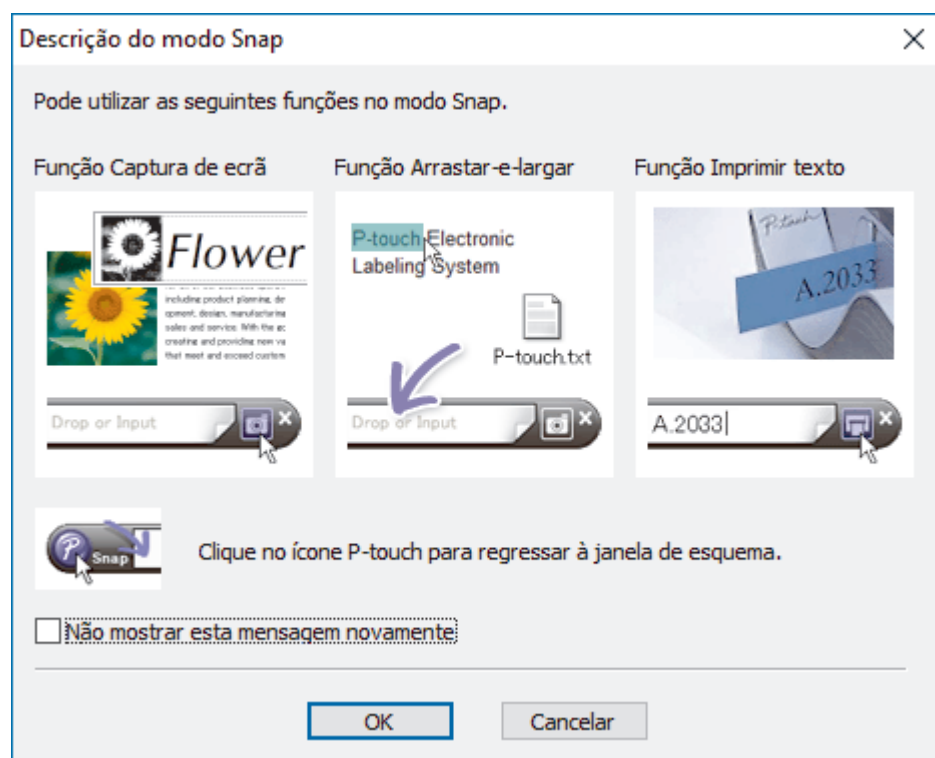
Descrição do modo Snap

Pode utilizar as seguintes funções no modo Snap.

Função Captura de ecrã

Flower

including product planning, de opment, design, manufacturing sales and service. With the ec creating and providing new va that meet and exceed custom

Drop or Input

Função Arrastar-e-largar

P-touch Electronic Labeling System

P-touch.txt

Drop or Input

Função Imprimir texto

P-touch

A.2033

A.2033

Snap

Clique no ícone P-touch para regressar à janela de esquema.

Não mostrar esta mensagem novamente

OK

Cancelar